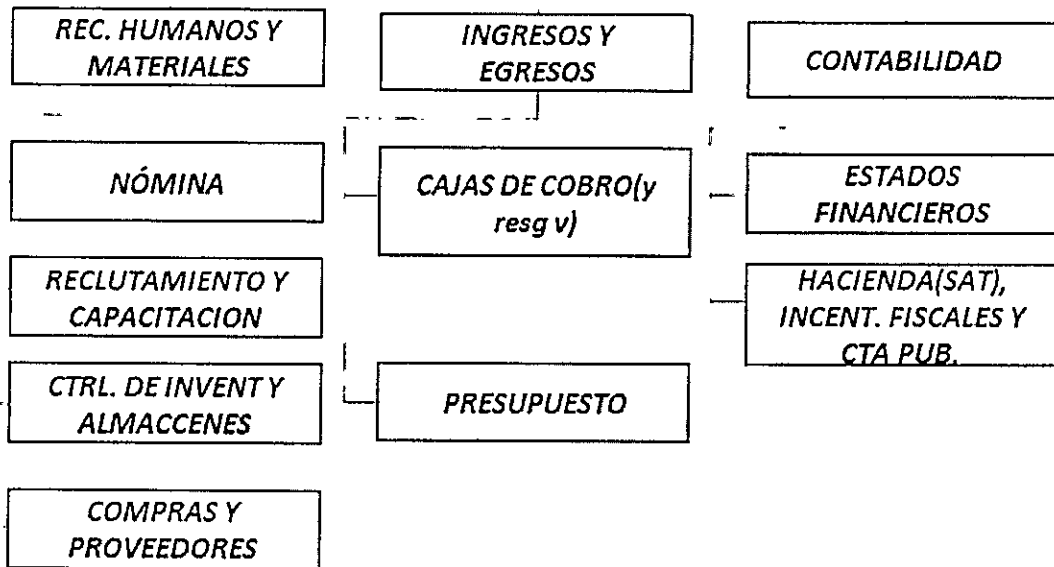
REC. HUMANOS Y MATERIALES

INGRESOS Y EGRESOS

CONTABILIDAD

NÓMINA

CAJAS DE COBRO(y resg v)

ESTADOS FINANCIEROS

RECLUTAMIENTO Y CAPACITACION

HACIENDA(SAT), INCENT. FISCALES Y CTA PUB.

CTRL. DE INVENT Y ALMACCENES

PRESUPUESTO

COMPRAS Y PROVEEDORES